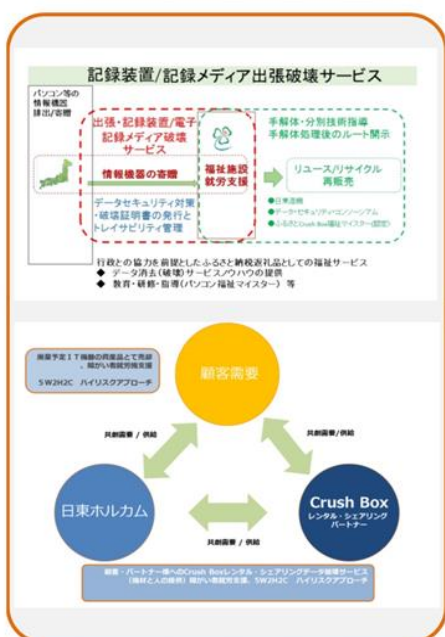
記録装置/記録メディア出張破壊サービス

パソコン等の情報機器排出/寄贈

出張・記録装置/電子記録メディア破壊サービス

情報機器の寄贈

データセキュリティ対策・破壊証明書の発行とトレイサビリティ管理

福祉施設就労支援

手解体・分別技術指導
手解体処理後のルート開示

リユース/リサイクル再販売

●日東活動
●データセキュリティエコノーシアム
●ふるさとCrush Box福祉マイスター(認定)

行政との協力を前提としたふるさと納税返礼品としての福祉サービス
◆ データ消去(破壊)サービスノウハウの提供
◆ 教育・研修・指導(パソコン福祉マイスター) 等

廃棄予定ＩＴ機器の資産品として売却、細かい数値労務支援
5W2H2C ハイリスクアプローチ

顧客需要

共創需要 / 供給

共創需要 / 供給

日東ホルカム

Crush Box
レンタル・シェアリングパートナー

共創需要 / 供給

顧客・パートナー様へのCrush Boxレンタル・シェアリングデータ破壊サービス（機材と人の提供）細かい数値労支援、5W2H2C ハイリスクアプローチ